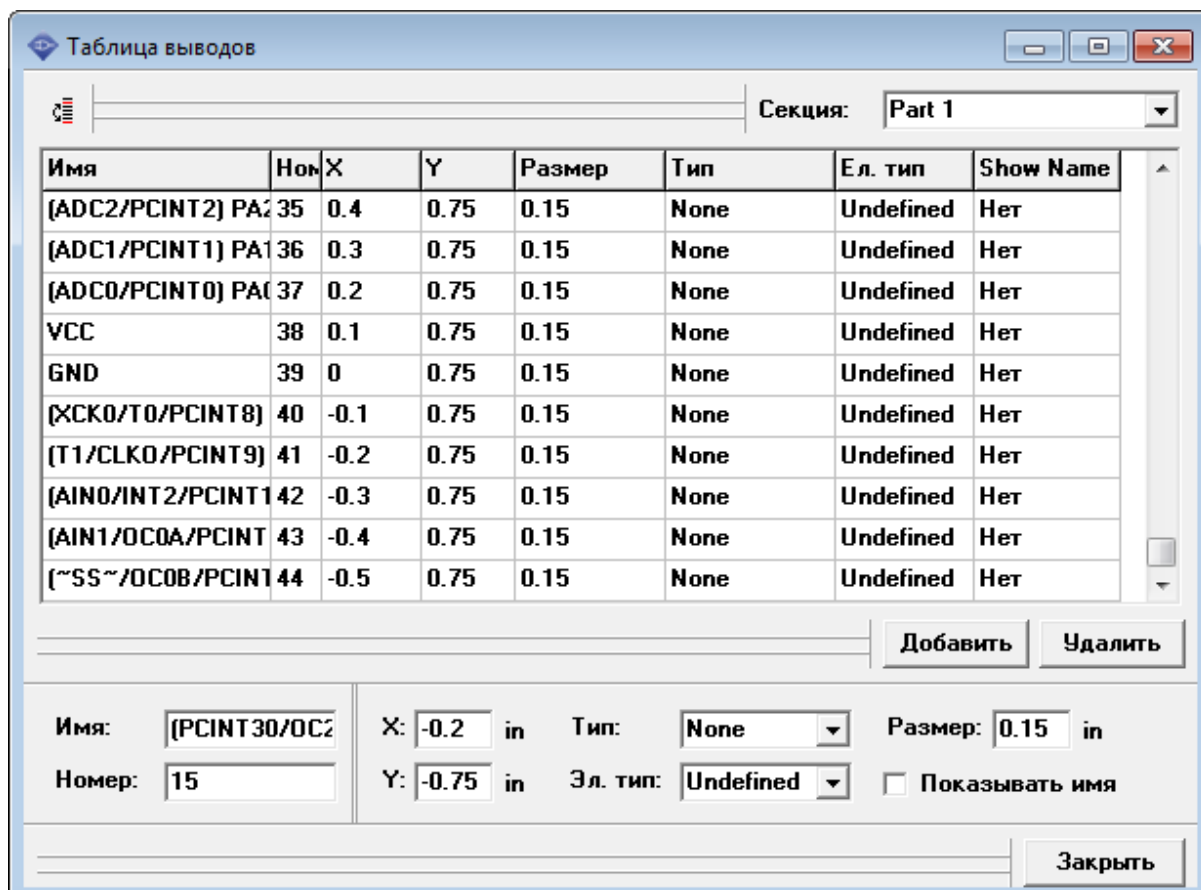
Таблица выводов

Секция: Part 1

| Имя | Ном | X | Y | Размер | Тип | Ел. тип | Show Name |
|---|---|---|---|---|---|---|---|
| (ADC2/PCINT2) PA2 | 35 | 0.4 | 0.75 | 0.15 | None | Undefined | Нет |
| (ADC1/PCINT1) PA1 | 36 | 0.3 | 0.75 | 0.15 | None | Undefined | Нет |
| (ADC0/PCINT0) PA( | 37 | 0.2 | 0.75 | 0.15 | None | Undefined | Нет |
| VCC | 38 | 0.1 | 0.75 | 0.15 | None | Undefined | Нет |
| GND | 39 | 0 | 0.75 | 0.15 | None | Undefined | Нет |
| (XCK0/T0/PCINT8) | 40 | -0.1 | 0.75 | 0.15 | None | Undefined | Нет |
| (T1/CLK0/PCINT9) | 41 | -0.2 | 0.75 | 0.15 | None | Undefined | Нет |
| (AIN0/INT2/PCINT1 | 42 | -0.3 | 0.75 | 0.15 | None | Undefined | Нет |
| (AIN1/OC0A/PCINT | 43 | -0.4 | 0.75 | 0.15 | None | Undefined | Нет |
| (~SS~/OC0B/PCINT1 | 44 | -0.5 | 0.75 | 0.15 | None | Undefined | Нет |

Добавить Удалить

Имя: (PCINT30/OC2
Номер: 15
X: -0.2 in
Y: -0.75 in
Тип: None
Эл. тип: Undefined
Размер: 0.15 in
Показывать имя

Закрыть